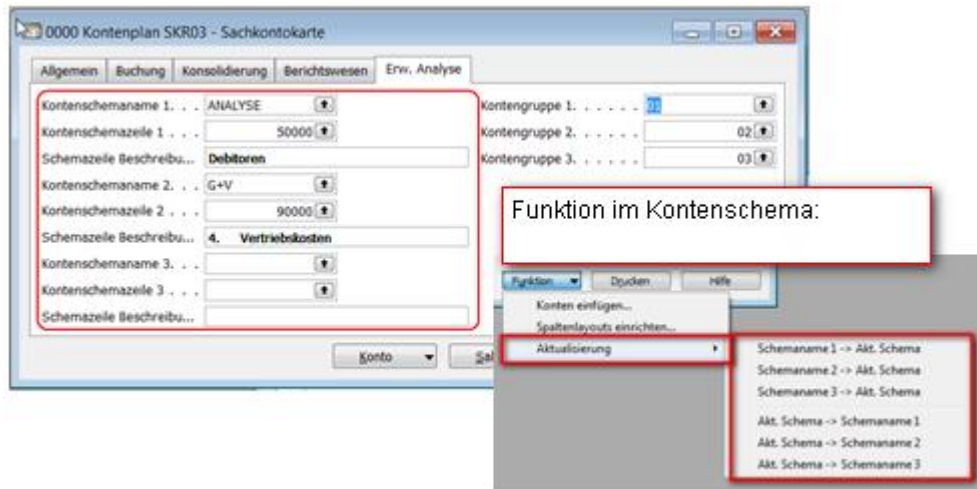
0000 Kontenplan SKR03 - Sachkontokarte

Allgemein | Buchung | Konsolidierung | Berichtswesen | Erw. Analyse

Kontenschemaname 1. . . ANALYSE
Kontenschemazeile 1 . . . 50000
Schemazeile Beschreibu... Debitoren
Kontenschemaname 2. . . G+V
Kontenschemazeile 2 . . . 90000
Schemazeile Beschreibu... 4. Vertriebskosten
Kontenschemaname 3. . .
Kontenschemazeile 3 . . .
Schemazeile Beschreibu...

Kontengruppe 1. . . . . . 01
Kontengruppe 2. . . . . . 02
Kontengruppe 3. . . . . . 03

Funktion im Kontenschema:

Funktion | Drucken | Hilfe

Konten einfügen...
Spaltenlayouts einrichten...
Aktualisierung

Schemaname 1 -> Akt. Schema
Schemaname 2 -> Akt. Schema
Schemaname 3 -> Akt. Schema
Akt. Schema -> Schemaname 1
Akt. Schema -> Schemaname 2
Akt. Schema -> Schemaname 3

Konto | Sal